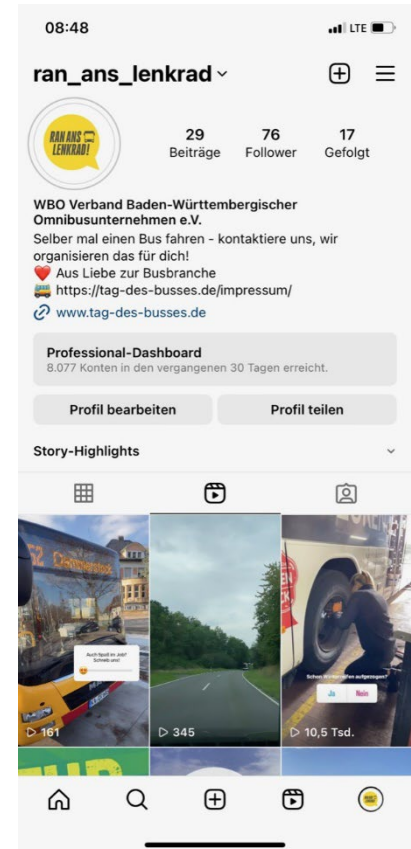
08:48

LTE

ran_ans_lenkrad

RAN ANS LENKRAD!

29 Beiträge

76 Follower

17 Gefolgt

WBO Verband Baden-Württembergischer Omnibusunternehmen e.V.

Selber mal einen Bus fahren - kontaktiere uns, wir organisieren das für dich!

❤️ Aus Liebe zur Busbranche

🚌 https://tag-des-busses.de/impressum/

www.tag-des-busses.de

Professional-Dashboard

8.077 Konten in den vergangenen 30 Tagen erreicht.

Profil bearbeiten

Profil teilen

Story-Highlights

Auch Spaß im Job? Schreib uns!

▷ 161

▷ 345

Schon Wechselreifen aufgezogen?

Ja

Nein

▷ 10,5 Tsd.